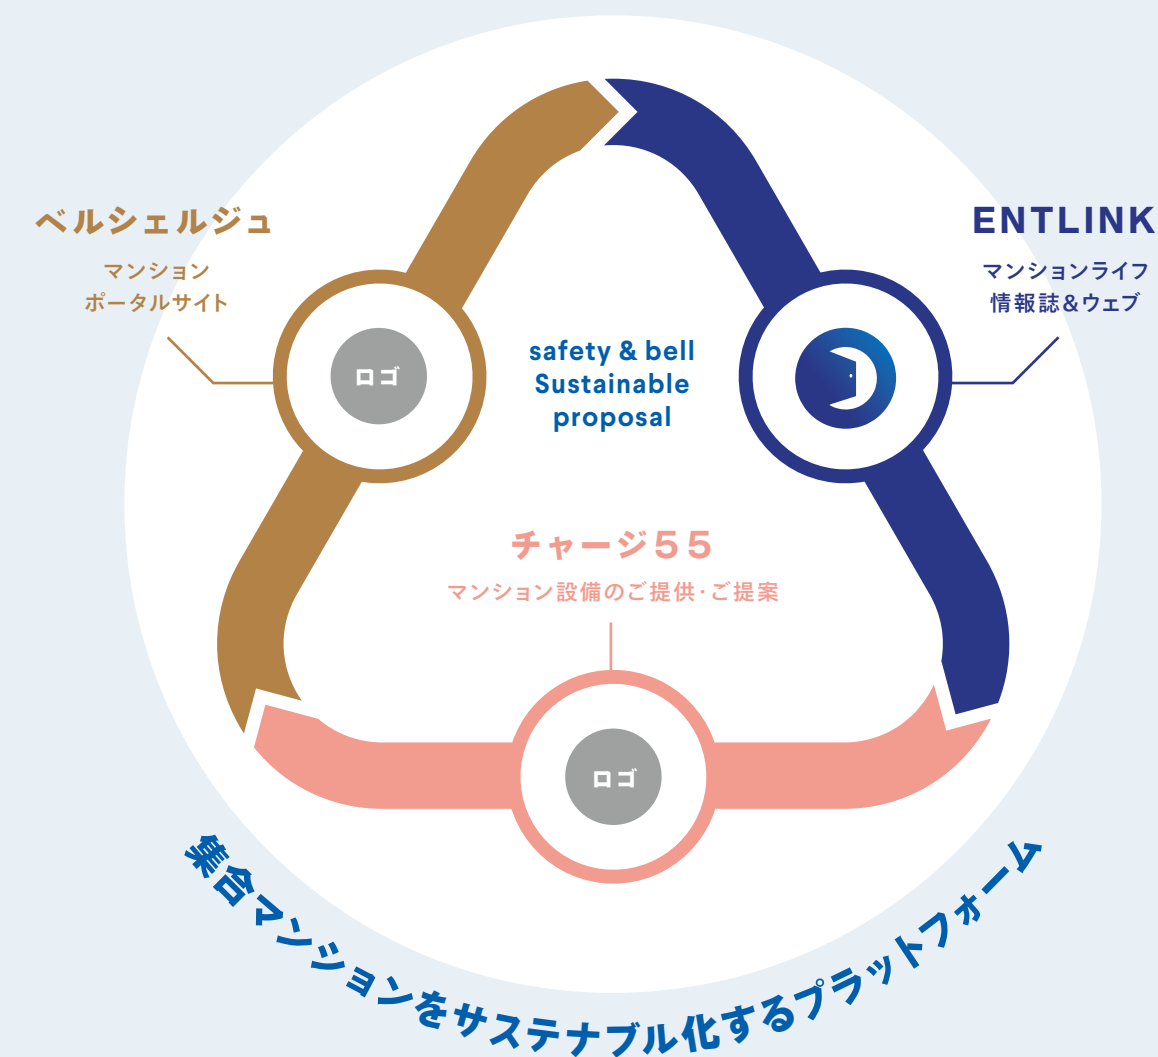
ベルシェルジュ
マンション
ポータルサイト

ロゴ

safety & bell
Sustainable
proposal

ENTLINK
マンションライフ
情報誌&ウェブ

チャージ55
マンション設備のご提供·ご提案

ロゴ

集合マンションをサステナブル化するプラットフォーム